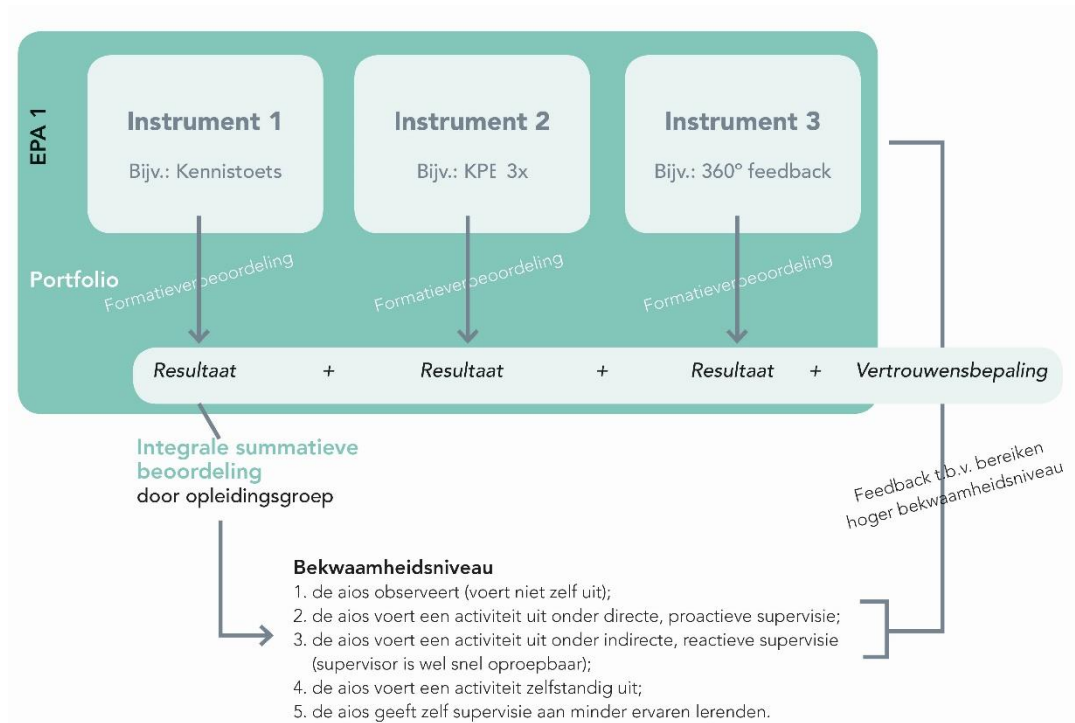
EPA 1

Instrument 1
Bijv.: Kennistoets

Instrument 2
Bijv.: KPB 3x

Instrument 3
Bijv.: 360° feedback

Portfolio

Formatieve beoordeling

Formatieve beoordeling

Formatieve beoordeling

Resultaat + Resultaat + Resultaat + Vertrouwensbepaling

Integrale summatieve beoordeling
door opleidingsgroep

Feedback t.b.v. bereiken hoger bekwaamheidsniveau

Bekwaamheidsniveau
1. de aios observeert (voert niet zelf uit);
2. de aios voert een activiteit uit onder directe, proactieve supervisie;
3. de aios voert een activiteit uit onder indirecte, reactieve supervisie (supervisor is wel snel oproepbaar);
4. de aios voert een activiteit zelfstandig uit;
5. de aios geeft zelf supervisie aan minder ervaren lerenden.